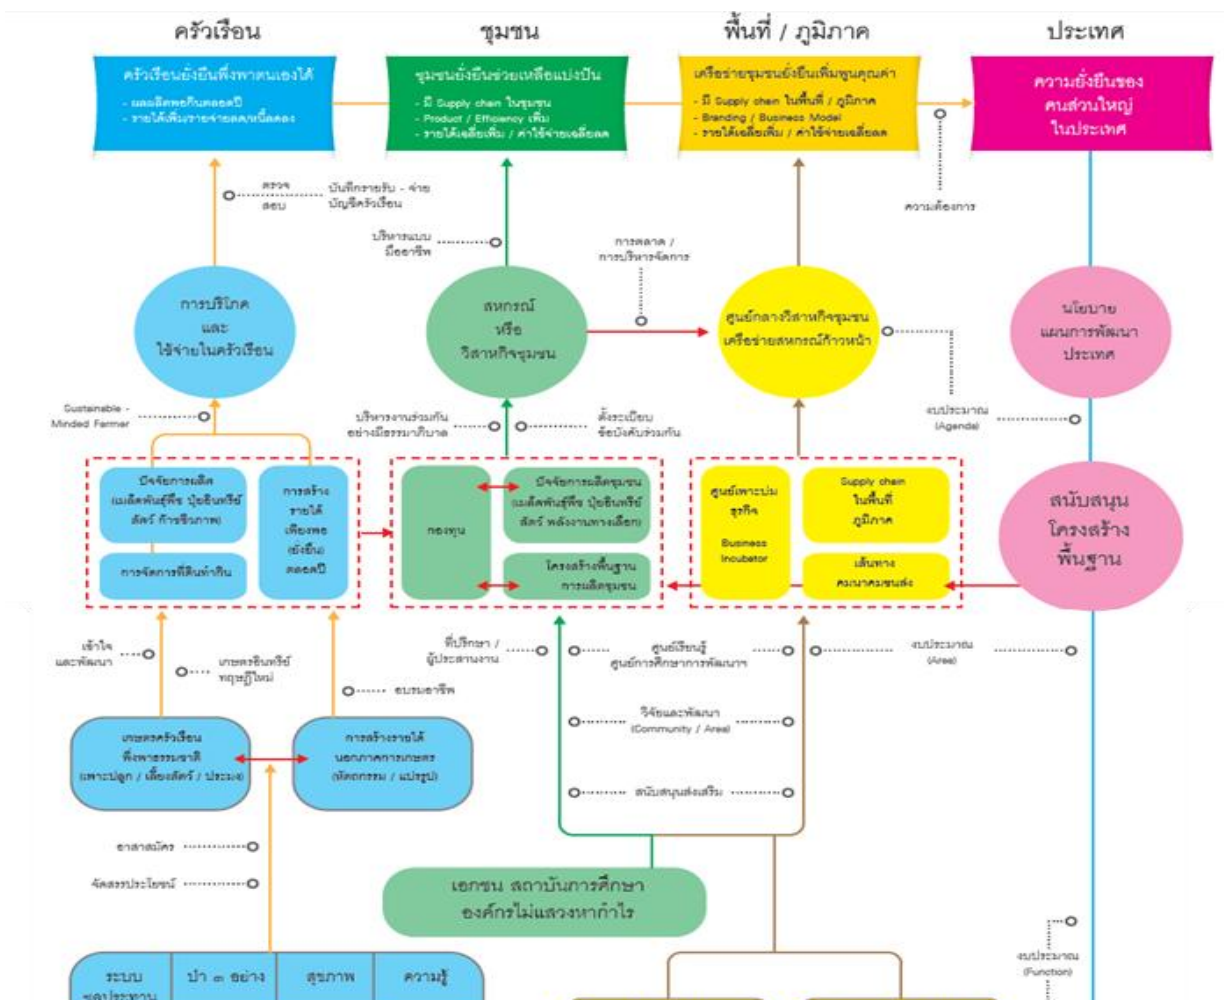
ครัวเรือน

ชุมชน

พื้นที่ / ภูมิภาค

ประเทศ

ครัวเรือนยั่งยืนพึ่งพาตนเองได้
- ผลผลิตพอกินตลอดปี
- รายได้เพิ่มรายจ่ายลด/หนี้ลดลง

ชุมชนยั่งยืนช่วยเหลือแบ่งปัน
- มี Supply chain ในชุมชน
- Product / Efficiency เพิ่ม
- รายได้เฉลี่ยเพิ่ม / ค่าใช้จ่ายเฉลี่ยลด

เครือข่ายชุมชนยั่งยืนเพิ่มมูลค่า
- มี Supply chain ในพื้นที่ / ภูมิภาค
- Branding / Business Model
- รายได้เฉลี่ยเพิ่ม / ค่าใช้จ่ายเฉลี่ยลด

ความยั่งยืนของคนส่วนใหญ่ในประเทศ

ตรวจสอบ

บันทึกรายรับ - จ่าย บัญชีครัวเรือน

บริหารแบบมืออาชีพ

การตลาด / การบริหารจัดการ

ความต้องการ

การบริโภค และ ใช้จ่ายในครัวเรือน

สหกรณ์ หรือ วิสาหกิจชุมชน

ศูนย์กลางวิสาหกิจชุมชน เครือข่ายสหกรณ์ก้าวหน้า

นโยบาย แผนการพัฒนา ประเทศ

Sustainable - Minded Farmer

บริหารงานร่วมกันอย่างมีธรรมาภิบาล

ตั้งระเบียบ ข้อบังคับร่วมกัน

งบประมาณ (Agenda)

ปัจจัยการผลิต (เมล็ดพันธุ์พืช ปุ๋ยอินทรีย์ สัตว์ ก๊าซชีวภาพ)

การจัดการที่ดินทำกิน

การสร้างรายได้ เพียงพอ (ยั่งยืน) ตลอดปี

กองทุน

ปัจจัยการผลิตชุมชน (เมล็ดพันธุ์พืช ปุ๋ยอินทรีย์ สัตว์ พลังงานทางเลือก)

โครงสร้างพื้นฐาน การผลิตชุมชน

ศูนย์เพาะบ่มธุรกิจ Business Incubator

Supply chain ในพื้นที่ ภูมิภาค

เส้นทาง คมนาคมขนส่ง

สนับสนุน โครงสร้าง พื้นฐาน

เข้าใจและพัฒนา

เกษตรอินทรีย์ ทฤษฎีใหม่

อบรมอาชีพ

ที่ปรึกษา / ผู้ประสานงาน

ศูนย์เรียนรู้ ศูนย์การศึกษาการพัฒนาฯ

งบประมาณ (Area)

เกษตรครัวเรือน พึ่งพาธรรมชาติ (เพาะปลูก / เลี้ยงสัตว์ / ประมง)

การสร้างรายได้ นอกภาคการเกษตร (หัตถกรรม / แปรรูป)

วิจัยและพัฒนา (Community / Area)

สนับสนุนส่งเสริม

อาสาสมัคร

จัดสรรประโยชน์

เอกชน สถาบันการศึกษา องค์กรไม่แสวงหากำไร

งบประมาณ (Function)

ระบบ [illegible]

ป่า ๓ อย่าง

สุขภาพ

ความรู้